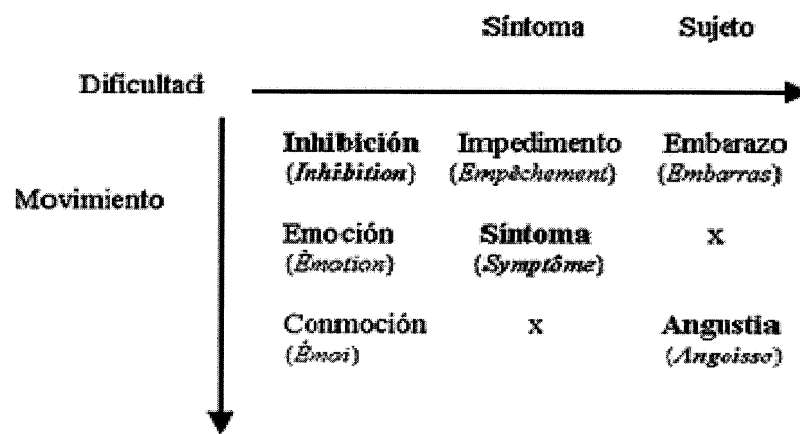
| | | Síntoma | Sujeto |
|---|---|---|---|
| Dificultad | | | |
| Movimiento | **Inhibición** (*Inhibition*) | Impedimento (*Empêchement*) | Embarazo (*Embarras*) |
| | Emoción (*Émotion*) | **Síntoma** (*Symptôme*) | x |
| | Conmoción (*Émoi*) | x | **Angustia** (*Angoisse*) |